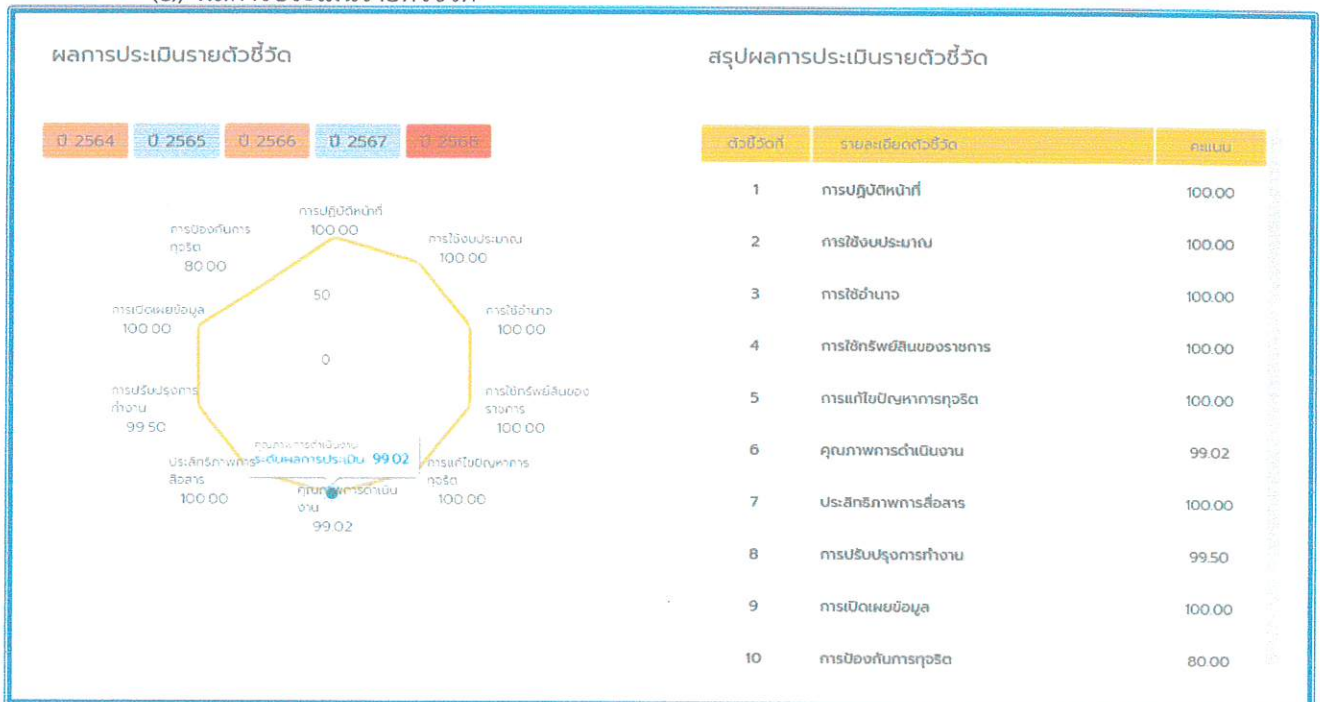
ผลการประเมินรายตัวชี้วัด

ปี 2564 ปี 2565 ปี 2566 ปี 2567 ปี 2568

การปฏิบัติหน้าที่ 100.00
การใช้งบประมาณ 100.00
การใช้อำนาจ 100.00
การใช้ทรัพย์สินของราชการ 100.00
การแก้ไขปัญหาการทุจริต 100.00
คุณภาพการดำเนินงาน 99.02
ประสิทธิภาพการสื่อสาร 100.00
การปรับปรุงการทำงาน 99.50
การเปิดเผยข้อมูล 100.00
การป้องกันการทุจริต 80.00
50
0
คุณภาพการดำเนินงาน
ระดับผลการประเมิน 99.02

สรุปผลการประเมินรายตัวชี้วัด

| ตัวชี้วัดที่ | รายละเอียดตัวชี้วัด | คะแนน |
|---|---|---|
| 1 | การปฏิบัติหน้าที่ | 100.00 |
| 2 | การใช้งบประมาณ | 100.00 |
| 3 | การใช้อำนาจ | 100.00 |
| 4 | การใช้ทรัพย์สินของราชการ | 100.00 |
| 5 | การแก้ไขปัญหาการทุจริต | 100.00 |
| 6 | คุณภาพการดำเนินงาน | 99.02 |
| 7 | ประสิทธิภาพการสื่อสาร | 100.00 |
| 8 | การปรับปรุงการทำงาน | 99.50 |
| 9 | การเปิดเผยข้อมูล | 100.00 |
| 10 | การป้องกันการทุจริต | 80.00 |